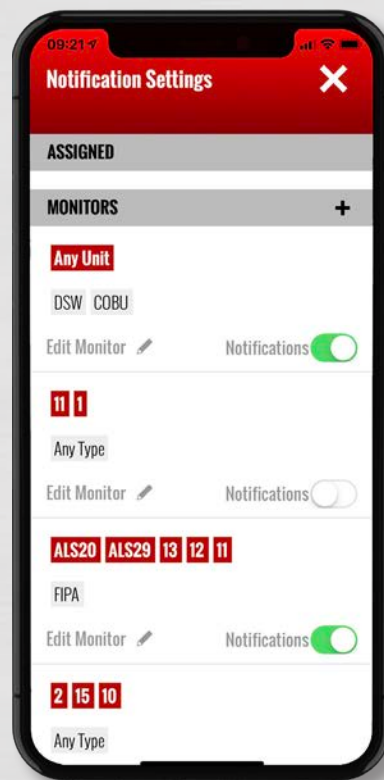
09:21

Notification Settings

ASSIGNED

MONITORS +

Any Unit

DSW COBU

Edit Monitor Notifications

11 1

Any Type

Edit Monitor Notifications

ALS20 ALS29 13 12 11

FIPA

Edit Monitor Notifications

2 15 10

Any Type